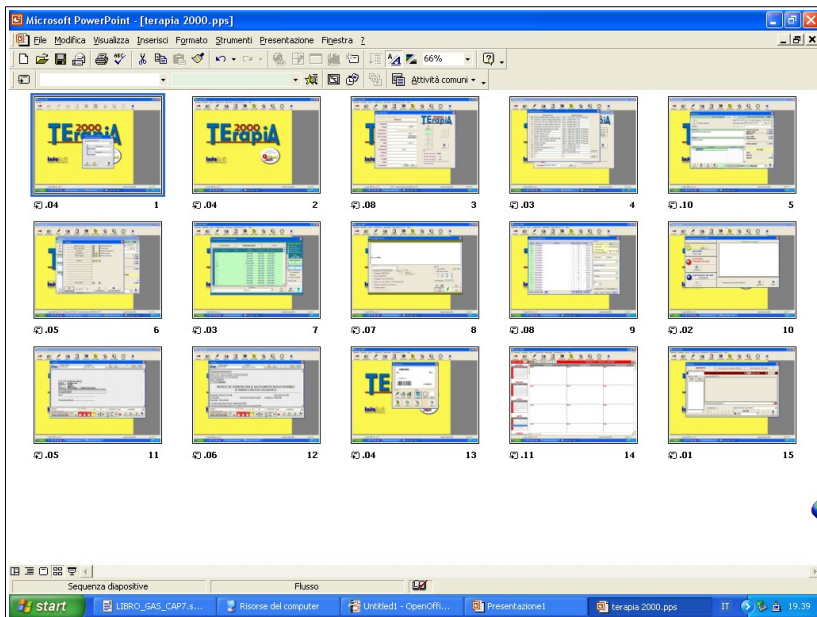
Microsoft PowerPoint - [terapia 2000.pps]

File Modifica Visualizza Inserisci Formato Strumenti Presentazione Finestra ?

66%

Attività comuni

TERAPIA 2000

.04 1
.04 2
.08 3
.03 4
.10 5
.05 6
.03 7
.07 8
.08 9
.02 10
.05 11
.06 12
.04 13
.11 14
.01 15

Sequenza diapositive
Flusso

start
LIBRO_GAS_CAP7.s...
Risorse del computer
Untitled1 - OpenOffi...
Presentazione1
terapia 2000.pps
IT
19.39